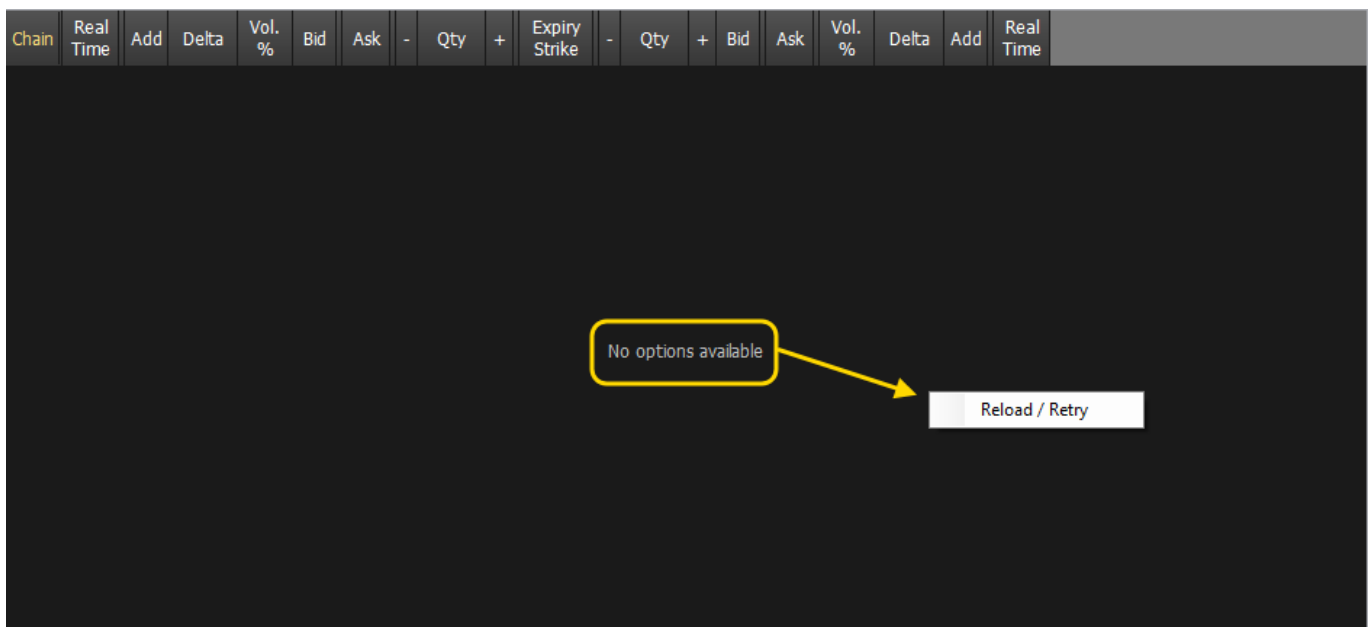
| Chain | Real Time | Add | Delta | Vol. % | Bid | Ask | - | Qty | + | Expiry Strike | - | Qty | + | Bid | Ask | Vol. % | Delta | Add | Real Time |
|---|---|---|---|---|---|---|---|---|---|---|---|---|---|---|---|---|---|---|---|

No options available

Reload / Retry